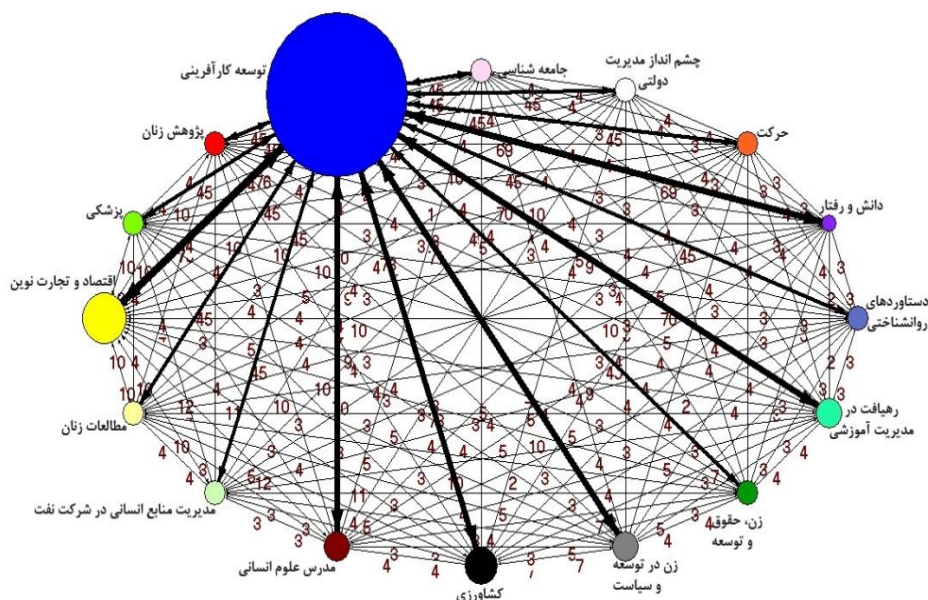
توسعه کارآفرینی
جامعه شناسی
چشم انداز مدیریت دولتی
حرکت
دانش و رفتار
دستاوردهای روانشناختی
رهیافت در مدیریت آموزشی
زن، حقوق و توسعه
زن در توسعه و سیاست
کشاورزی
مدرس علوم انسانی
مدیریت منابع انسانی در شرکت نفت
مطالعات زنان
اقتصاد و تجارت نوین
پزشکی
پژوهش زنان